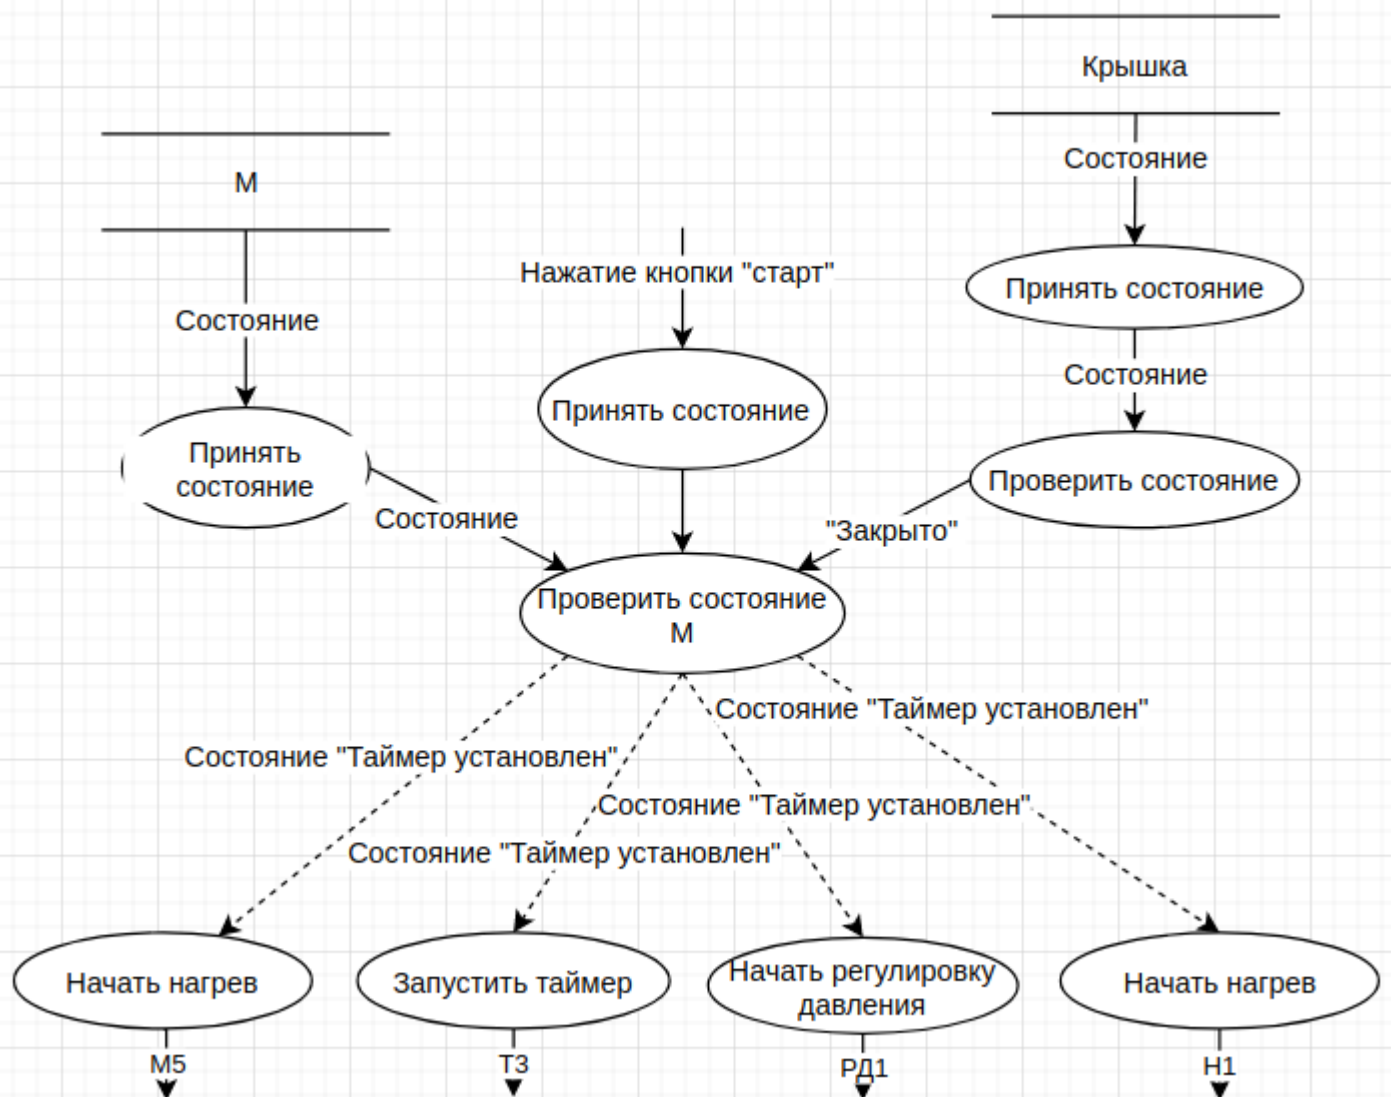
Крышка

Состояние

Принять состояние

Состояние

Проверить состояние

М

Состояние

Принять состояние

Нажатие кнопки "старт"

Принять состояние

Состояние

"Закрыто"

Проверить состояние М

Состояние "Таймер установлен"

Состояние "Таймер установлен"

Состояние "Таймер установлен"

Состояние "Таймер установлен"

Начать нагрев

Запустить таймер

Начать регулировку давления

Начать нагрев

М5

Т3

РД1

Н1